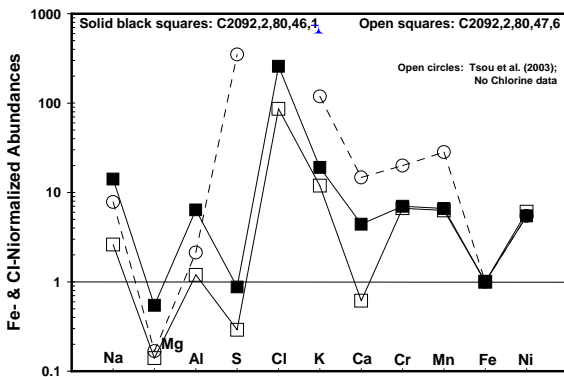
Solid black squares: C2092,2,80,46,1

Open squares: C2092,2,80,47,6

Open circles: Tsou et al. (2003); No Chlorine data

Fe- & CI-Niormalized Abundances

1000

100

10

1

0.1

Na

Mg

Al

S

Cl

K

Ca

Cr

Mn

Fe

Ni